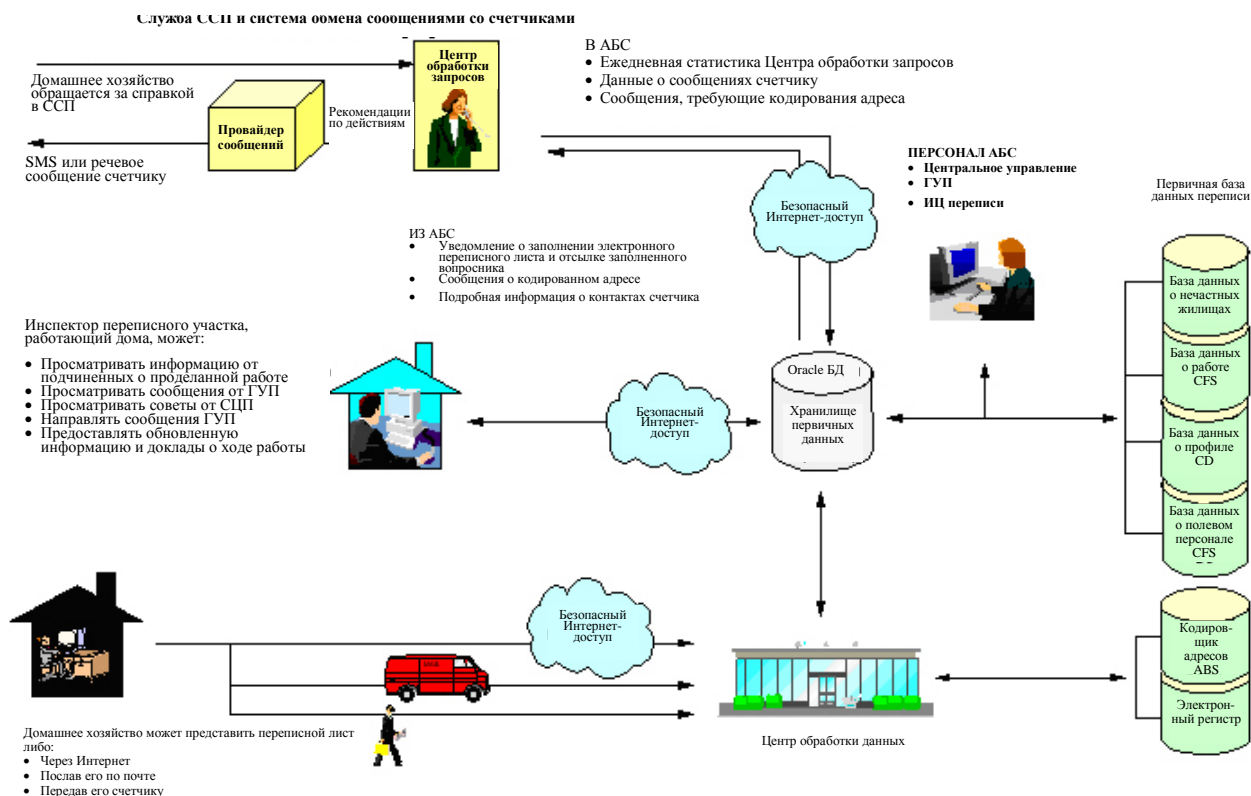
Служба ССП и система обмена сообщениями со счетчиками

Центр обработки запросов

В АБС
• Ежедневная статистика Центра обработки запросов
• Данные о сообщениях счетчику
• Сообщения, требующие кодирования адреса

Домашнее хозяйство обращается за справкой в ССП

Провайдер сообщений

Рекомендации по действиям

SMS или речевое сообщение счетчику

ПЕРСОНАЛ АБС
• Центральное управление
• ГУП
• ИЦ переписи

Безопасный Интернет-доступ

Первичная база данных переписи

ИЗ АБС
• Уведомление о заполнении электронного переписного листа и отсылке заполненного вопросника
• Сообщения о кодированном адресе
• Подробная информация о контактах счетчика

База данных о нечастных жилищах

Инспектор переписного участка, работающий дома, может:
• Просматривать информацию от подчиненных о проделанной работе
• Просматривать сообщения от ГУП
• Просматривать советы от СЦП
• Направлять сообщения ГУП
• Предоставлять обновленную информацию и доклады о ходе работы

Oracle БД

Хранилище первичных данных

Безопасный Интернет-доступ

База данных о работе CFS

База данных о профиле CD

База данных о полевом персонале CFS

Безопасный Интернет-доступ

Кодировщик адресов ABS

Электронный регистр

Домашнее хозяйство может представить переписной лист либо:
• Через Интернет
• Послав его по почте
• Передав его счетчику

Центр обработки данных